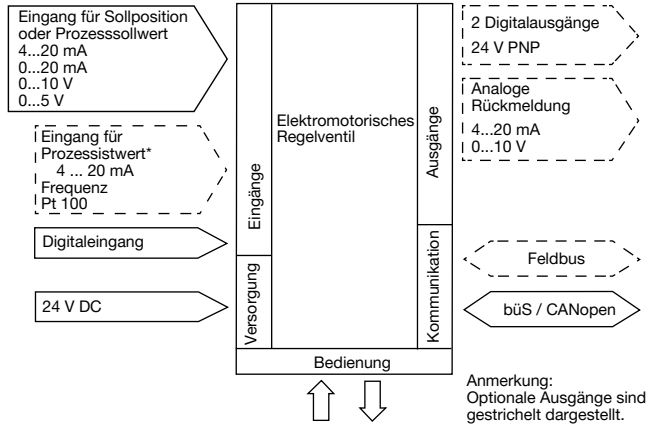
Eingang für Sollposition oder Prozesssollwert
4...20 mA
0...20 mA
0...10 V
0...5 V

Eingang für Prozessistwert*
4 ... 20 mA
Frequenz
Pt 100

Digitaleingang

24 V DC

Eingänge

Versorgung

Elektromotorisches Regelventil

Ausgänge

Kommunikation

Bedienung

2 Digitalausgänge
24 V PNP

Analoge Rückmeldung
4...20 mA
0...10 V

Feldbus

büS / CANopen

Anmerkung:
Optionale Ausgänge sind gestrichelt dargestellt.